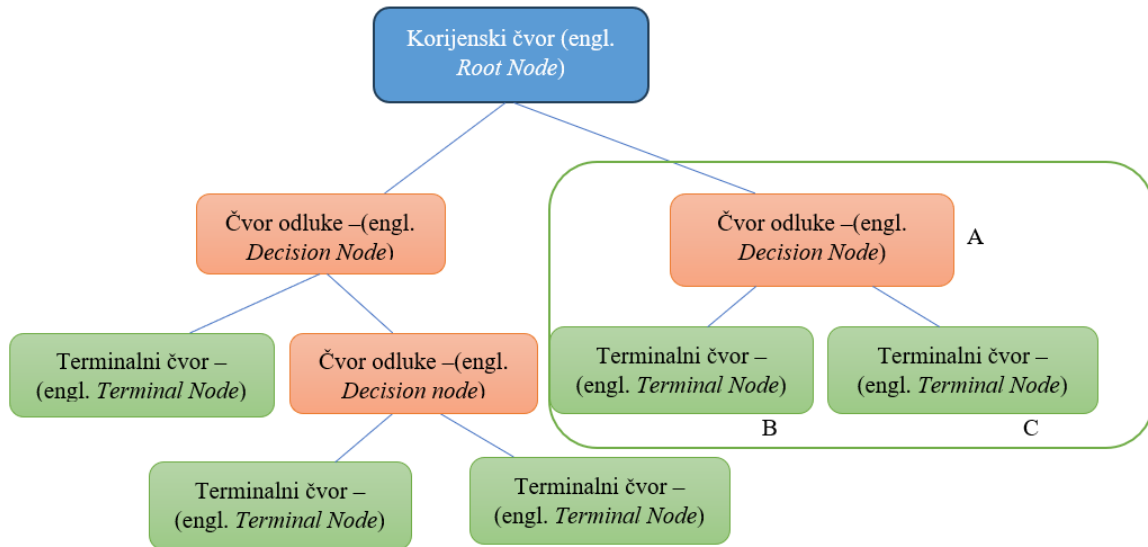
Korijenski čvor (engl. Root Node)

Čvor odluke –(engl. Decision Node)

Čvor odluke –(engl. Decision Node)

A

Terminalni čvor – (engl. Terminal Node)

Čvor odluke –(engl. Decision node)

Terminalni čvor – (engl. Terminal Node)

Terminalni čvor – (engl. Terminal Node)

B

C

Terminalni čvor – (engl. Terminal Node)

Terminalni čvor – (engl. Terminal Node)